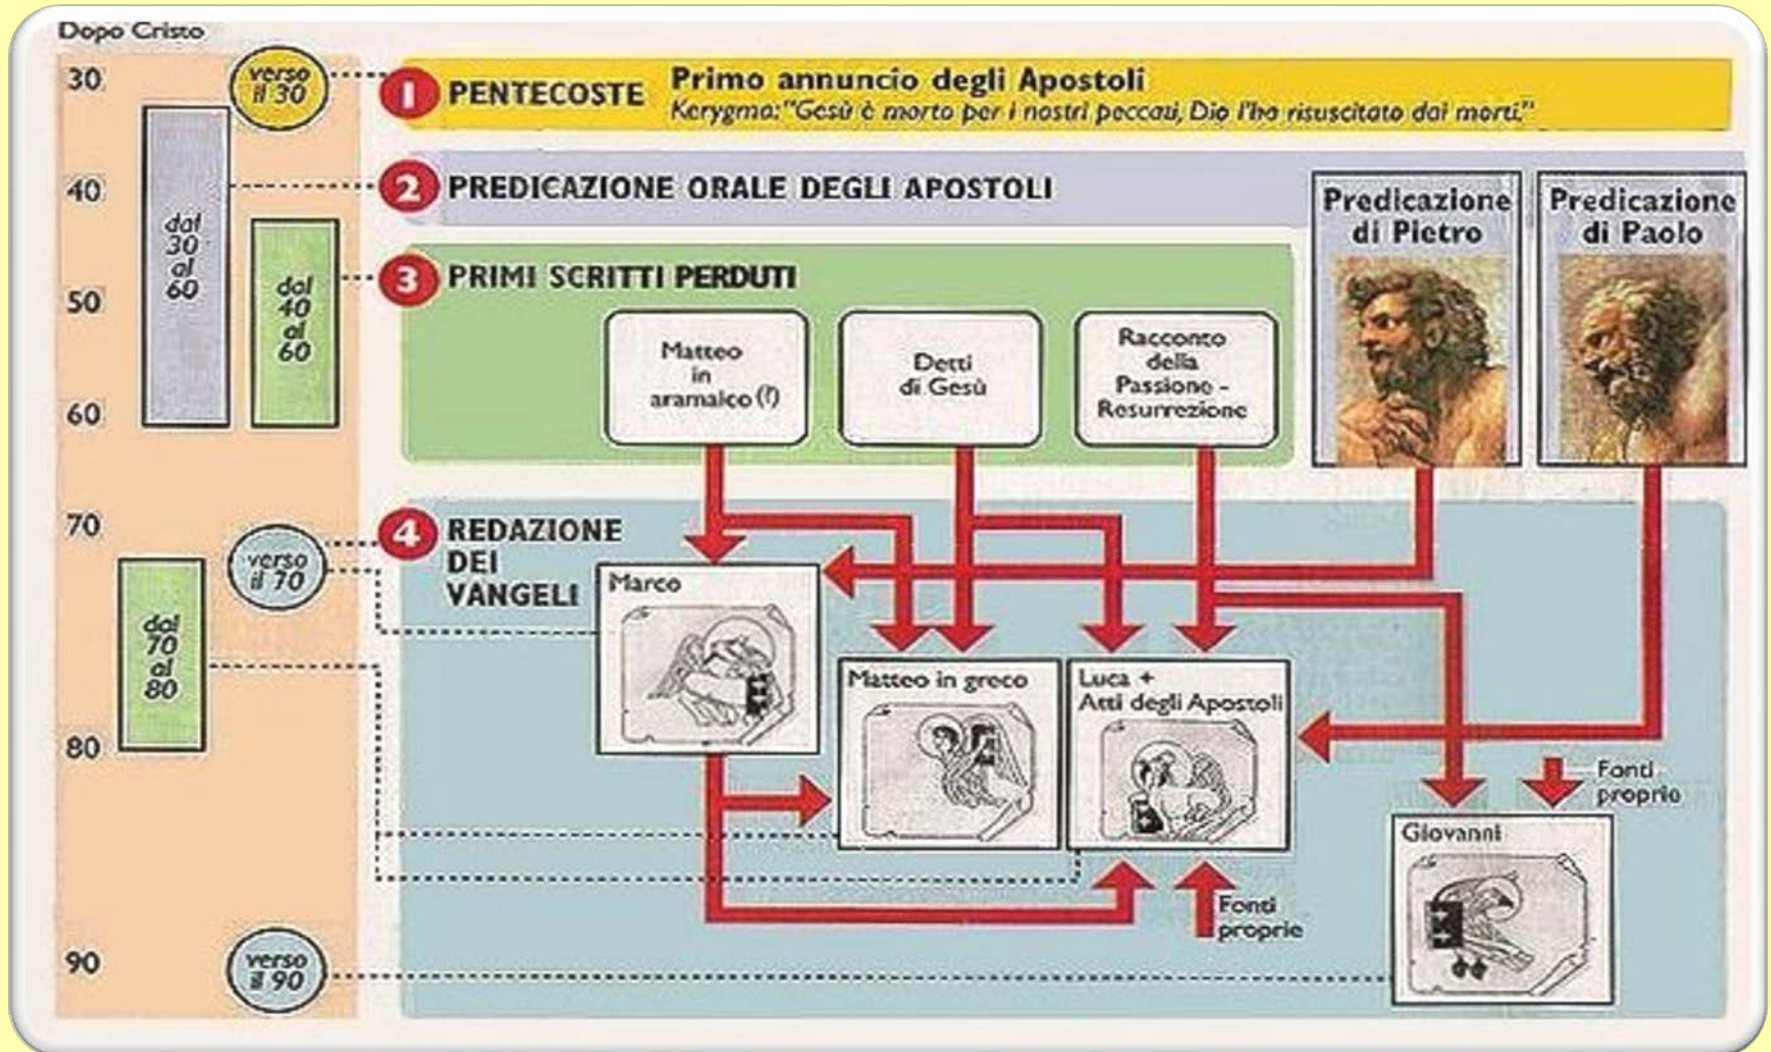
Dopo Cristo

30
40
50
60
70
80
90

verso il 30

dal 30 al 60

dal 40 al 60

verso il 70

dal 70 al 80

verso il 90

1 PENTECOSTE Primo annuncio degli Apostoli
Kerygma: "Gesù è morto per i nostri peccati, Dio l'ha risuscitato dai morti."

2 PREDICAZIONE ORALE DEGLI APOSTOLI

Predicazione di Pietro

Predicazione di Paolo

3 PRIMI SCRITTI PERDUTI

Matteo in aramaico (?)

Detti di Gesù

Racconto della Passione - Resurrezione

4 REDAZIONE DEI VANGELI

Marco

Matteo in greco

Luca + Atti degli Apostoli

Fonti proprie

Giovanni

Fonti proprie